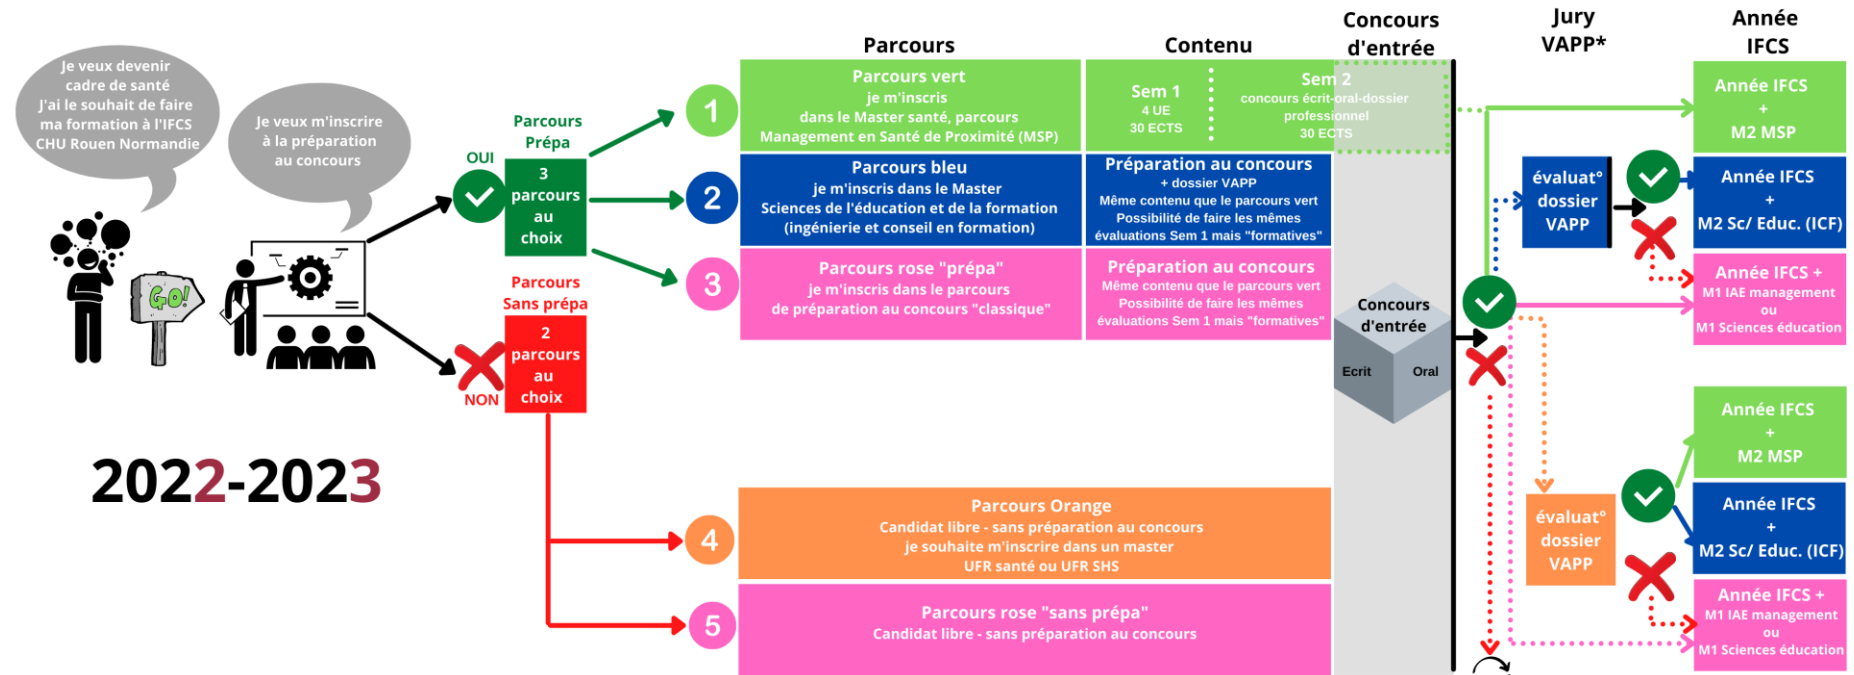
Je veux devenir cadre de santé
J'ai le souhait de faire ma formation à l'IFCS CHU Rouen Normandie

Je veux m'inscrire à la préparation au concours

GO!

2022-2023

OUI

Parcours Prépa

3 parcours au choix

Parcours Sans prépa

NON

2 parcours au choix

Parcours

Contenu

Concours d'entrée

Jury VAPP*

Année IFCS

1

Parcours vert
je m'inscris dans le Master santé, parcours Management en Santé de Proximité (MSP)

Sem 1
4 UE
30 ECTS

Sem 2
concours écrit-oral-dossier professionnel
30 ECTS

2

Parcours bleu
je m'inscris dans le Master Sciences de l'éducation et de la formation (ingénierie et conseil en formation)

Préparation au concours
+ dossier VAPP
Même contenu que le parcours vert
Possibilité de faire les mêmes évaluations Sem 1 mais "formatives"

3

Parcours rose "prépa"
je m'inscris dans le parcours de préparation au concours "classique"

Préparation au concours
Même contenu que le parcours vert
Possibilité de faire les mêmes évaluations Sem 1 mais "formatives"

Concours d'entrée

Ecrit

Oral

4

Parcours Orange
Candidat libre - sans préparation au concours
je souhaite m'inscrire dans un master UFR santé ou UFR SHS

5

Parcours rose "sans prépa"
Candidat libre - sans préparation au concours

évaluat° dossier VAPP

évaluat° dossier VAPP

Année IFCS + M2 MSP

Année IFCS + M2 Sc/ Educ. (ICF)

Année IFCS + M1 IAE management ou M1 Sciences éducation

Année IFCS + M2 MSP

Année IFCS + M2 Sc/ Educ. (ICF)

Année IFCS + M1 IAE management ou M1 Sciences éducation